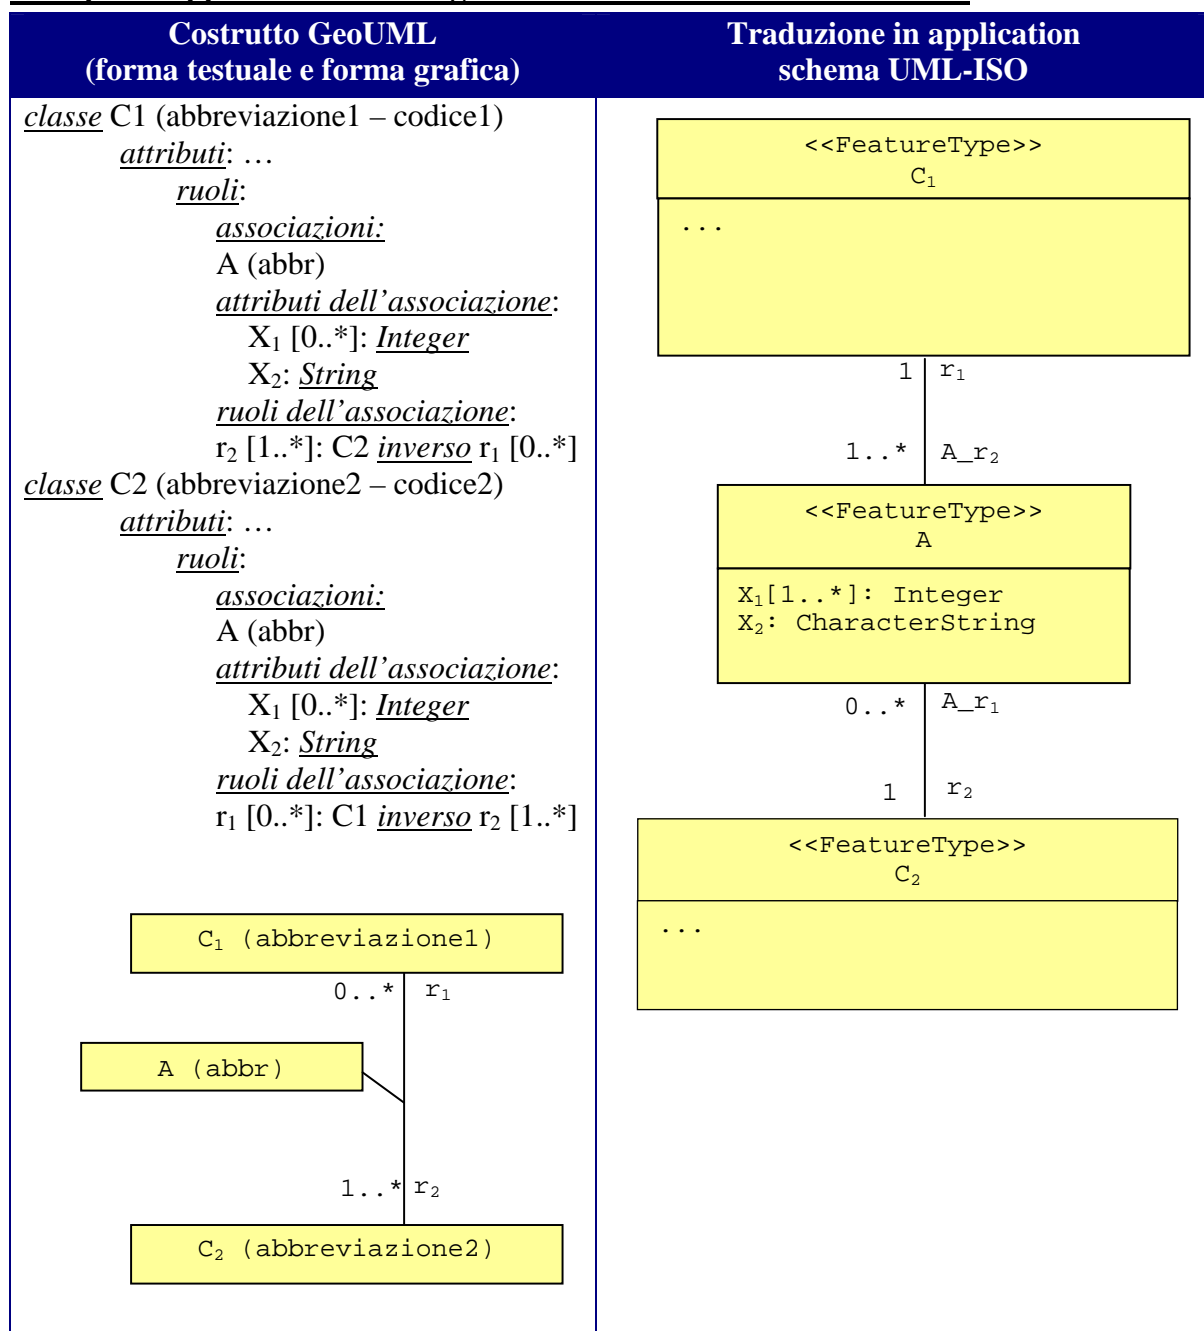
| Costrutto GeoUML (forma testuale e forma grafica) | Traduzione in application schema UML-ISO |
|---|---|
| classe C1 (abbreviazione1 – codice1) attributi: … ruoli: associazioni: A (abbr) attributi dell’associazione: $X_1$ [0..*]: Integer $X_2$: String ruoli dell’associazione: $r_2$ [1..*]: C2 inverso $r_1$ [0..*] classe C2 (abbreviazione2 – codice2) attributi: … ruoli: associazioni: A (abbr) attributi dell’associazione: $X_1$ [0..*]: Integer $X_2$: String ruoli dell’associazione: $r_1$ [0..*]: C1 inverso $r_2$ [1..*] | <<FeatureType>> $C_1$ ... 1 $r_1$ 1..* A_$r_2$ <<FeatureType>> A $X_1$[1..*]: Integer $X_2$: CharacterString 0..* A_$r_1$ 1 $r_2$ <<FeatureType>> $C_2$ ... |

$C_1$ (abbreviazione1)
0..* $r_1$
A (abbr)
1..* $r_2$
$C_2$ (abbreviazione2)